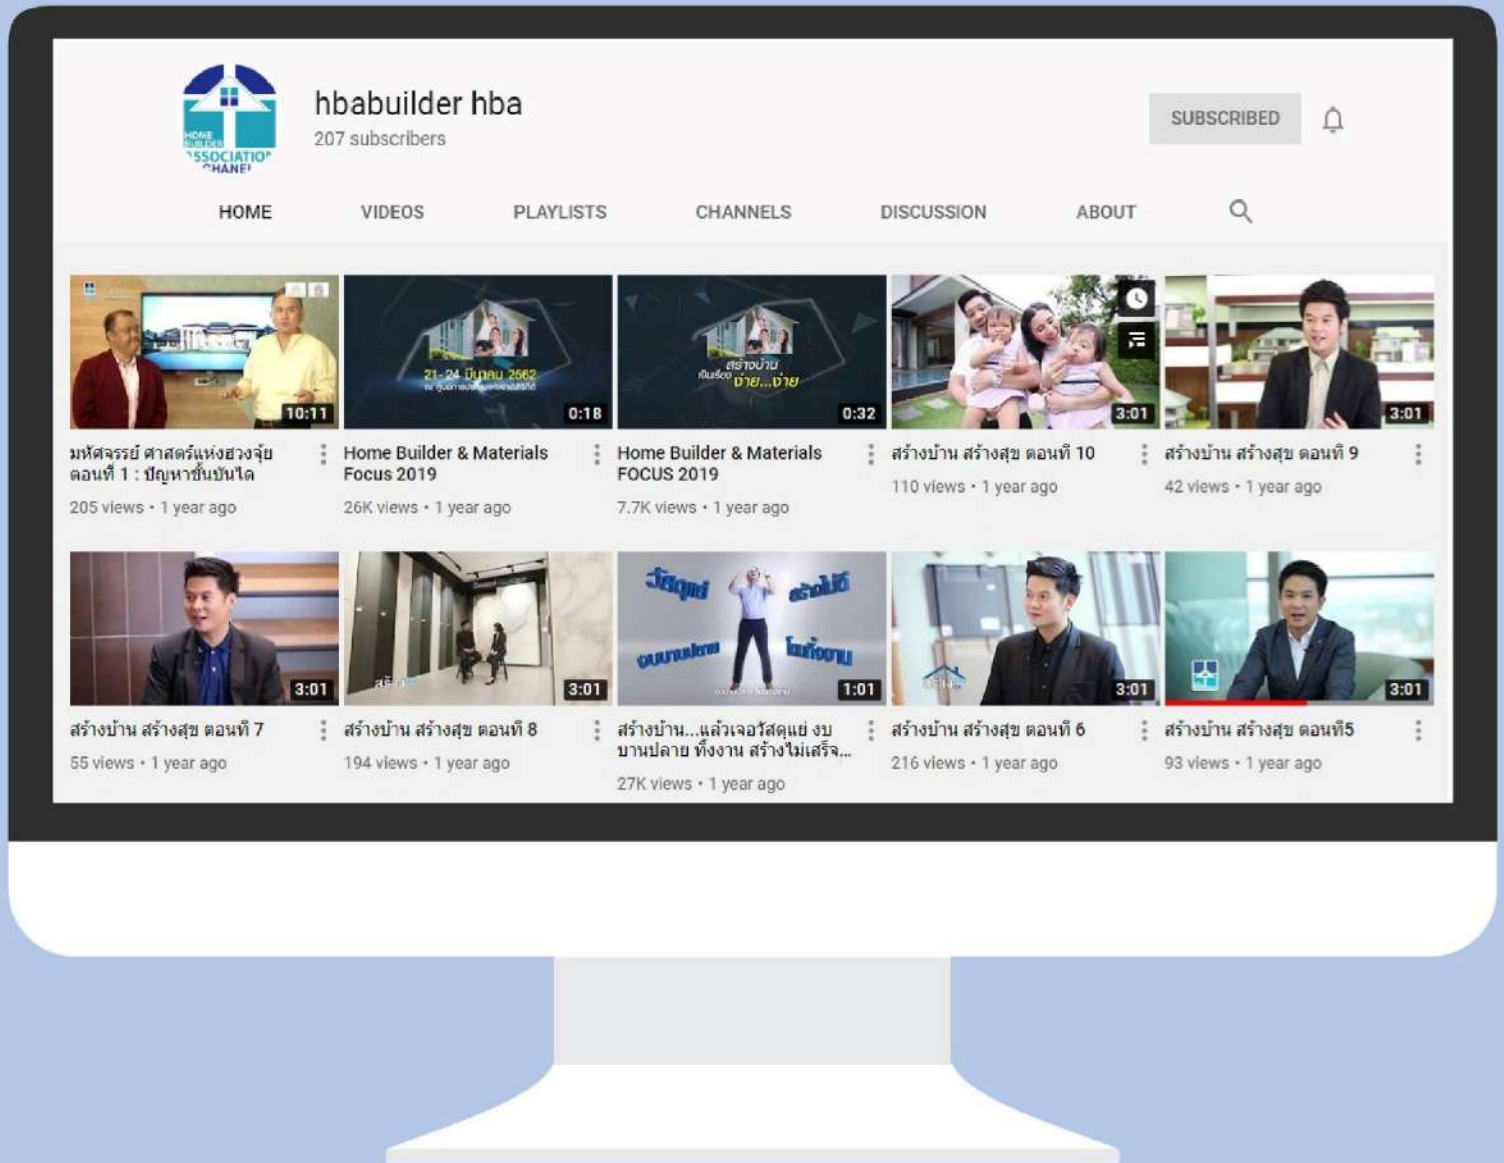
HOME BUILDER ASSOCIATION CHANEL

hbabuilder hba
207 subscribers

SUBSCRIBED

HOME VIDEOS PLAYLISTS CHANNELS DISCUSSION ABOUT

10:11
มหัศจรรย์ ศาสตร์แห่งฮวงจุ้ย ตอนที่ 1 : ปัญหาชั้นบันได
205 views • 1 year ago

21-24 มีนาคม 2562
0:18
Home Builder & Materials Focus 2019
26K views • 1 year ago

สร้างบ้าน ง่าย...ง่าย
0:32
Home Builder & Materials FOCUS 2019
7.7K views • 1 year ago

3:01
สร้างบ้าน สร้างสุข ตอนที่ 10
110 views • 1 year ago

3:01
สร้างบ้าน สร้างสุข ตอนที่ 9
42 views • 1 year ago

3:01
สร้างบ้าน สร้างสุข ตอนที่ 7
55 views • 1 year ago

3:01
สร้างบ้าน สร้างสุข ตอนที่ 8
194 views • 1 year ago

วัสดุแย่ สร้างไม่เสร็จ งบบานปลาย ทิ้งงาน
1:01
สร้างบ้าน...แล้วเจอวัสดุแย่ งบบานปลาย ทิ้งงาน สร้างไม่เสร็จ...
27K views • 1 year ago

3:01
สร้างบ้าน สร้างสุข ตอนที่ 6
216 views • 1 year ago

3:01
สร้างบ้าน สร้างสุข ตอนที่5
93 views • 1 year ago